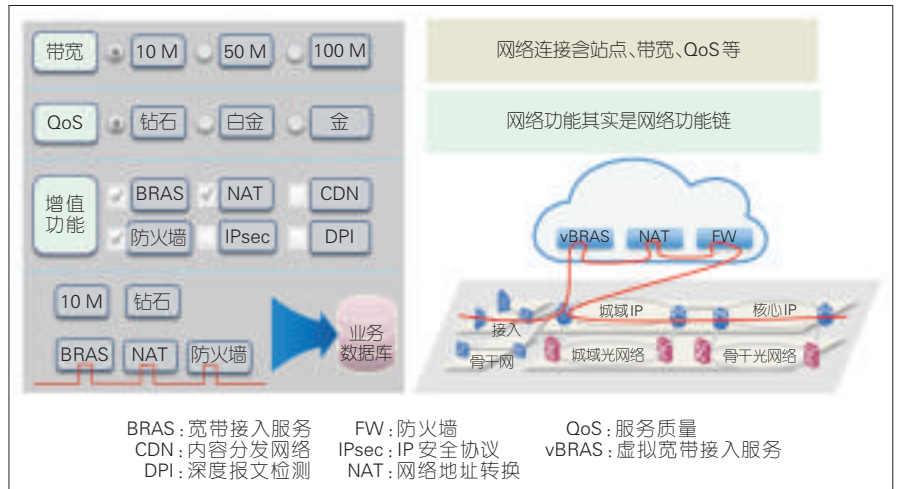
带宽 10 M 50 M 100 M

QoS 钻石 白金 金

增值功能 BRAS NAT CDN
防火墙 IPsec DPI

10 M 钻石

BRAS NAT 防火墙

业务数据库

网络连接含站点、带宽、QoS 等

网络功能其实是网络功能链

vBRAS NAT FW

城域 IP 核心 IP

接入

骨干网 城域光网络 骨干光网络

BRAS：宽带接入服务 FW：防火墙 QoS：服务质量
CDN：内容分发网络 IPsec：IP 安全协议 vBRAS：虚拟宽带接入服务
DPI：深度报文检测 NAT：网络地址转换